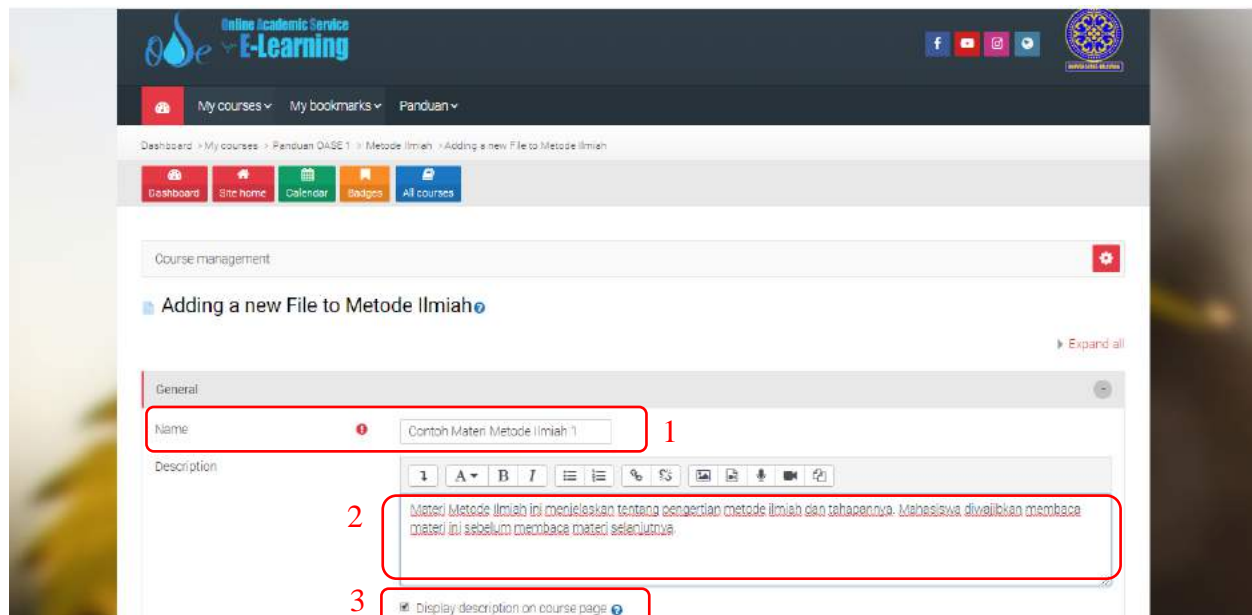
Online Academic Service
E-Learning

My courses My bookmarks Panduan

Dashboard > My courses > Panduan OASE 1 > Metode Ilmiah > Adding a new File to Metode Ilmiah

Dashboard Site home Calendar Badges All courses

Course management

Adding a new File to Metode Ilmiah

Expand all

General

Name

Contoh Materi Metode Ilmiah 1

1

Description

2

Materi Metode Ilmiah ini menjelaskan tentang pengertian metode ilmiah dan tahapannya. Mahasiswa diwajibkan membaca materi ini sebelum membaca materi selanjutnya.

3

Display description on course page